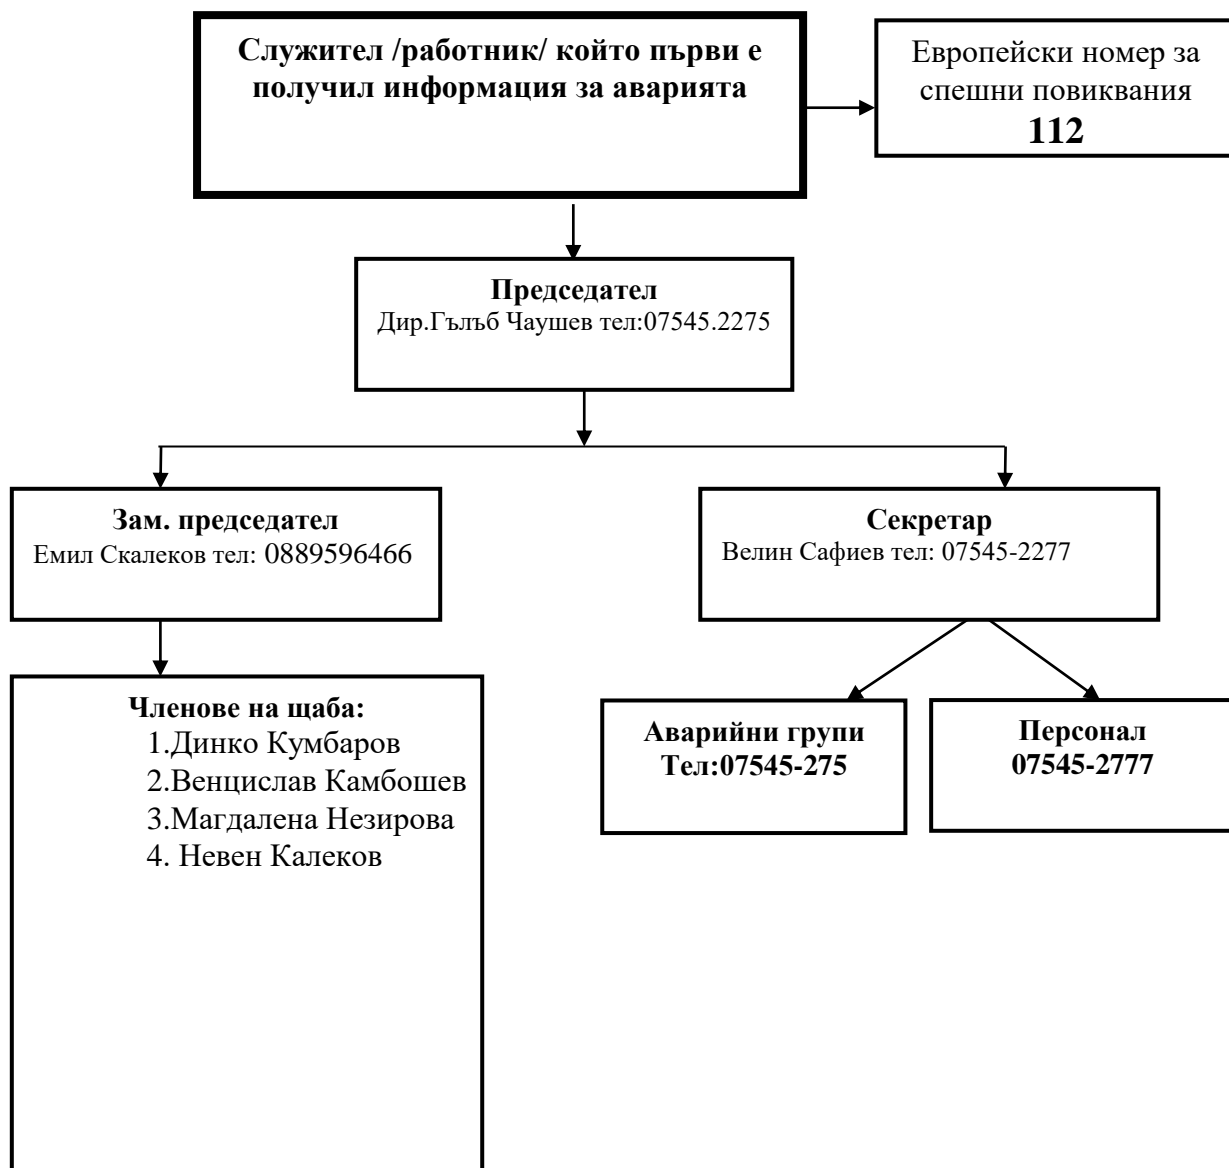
Служител /работник/ който първи е получил информация за аварията

Европейски номер за спешни повиквания
112

Председател
Дир.Гълъб Чаушев тел:07545.2275

Зам. председател
Емил Скалеков тел: 0889596466

Секретар
Велин Сафиев тел: 07545-2277

Членове на щаба:
1.Динко Кумбаров
2.Венцислав Камбошев
3.Магдалена Незирова
4. Невен Калеков

Аварийни групи
Тел:07545-275

Персонал
07545-2777